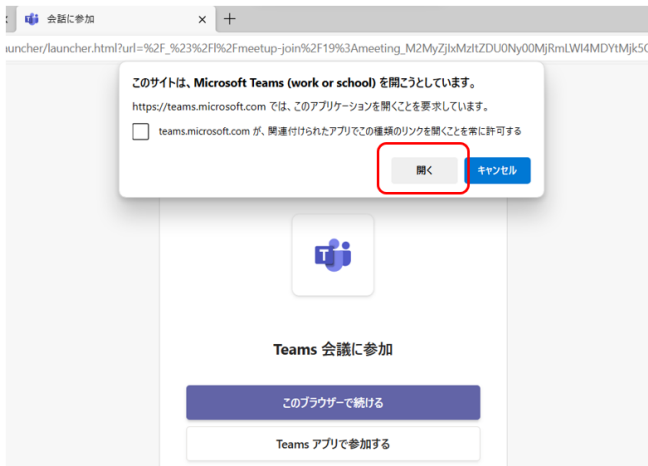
会話に参加

auncher/launcher.html?url=%2F_%23%2Fl%2Fmeetup-join%2F19%3Ameeting_M2MyZjIxMzItZDU0Ny00MjRmLWI4MDYtMjk5C

このサイトは、Microsoft Teams (work or school) を開こうとしています。

https://teams.microsoft.com では、このアプリケーションを開くことを要求しています。

teams.microsoft.com が、関連付けられたアプリでこの種類のリンクを開くことを常に許可する

開く

キャンセル

Teams 会議に参加

このブラウザーで続ける

Teams アプリで参加する